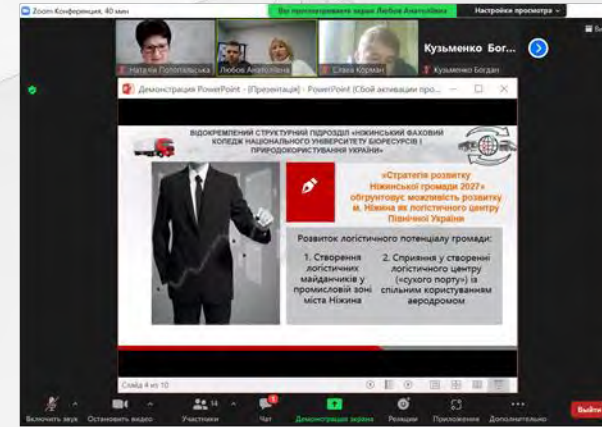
Zoom Конференция, 40 мин

Вы просматриваете экран Любов Анатоліївна

Настройки просмотра

Наталія Полтопальська

Любов Анатоліївна

Слава Корман

Кузьменко Богдан

Кузьменко Бог...

Демонстрация PowerPoint - [Презентація] - PowerPoint (Сбой активации про...

ВІДОКРЕМЛЕНИЙ СТРУКТУРНИЙ ПІДРОЗДІЛ «НІЖИНСЬКИЙ ФАХОВИЙ КОЛЕДЖ НАЦІОНАЛЬНОГО УНІВЕРСИТЕТУ БІОРЕСУРСІВ І ПРИРОДОКОРИСТУВАННЯ УКРАЇНИ»

«Стратегія розвитку Ніжинської громади 2027» обґрунтовує можливість розвитку м. Ніжина як логістичного центру Північної України

Розвиток логістичного потенціалу громади:

1. Створення логістичних майданчиків у промисловій зоні міста Ніжина

2. Сприяння у створенні логістичного центру («сухого порту») із спільним користуванням аеродромом

Слайд 4 из 10

Включить звук

Остановить видео

14 Участники

Чат

Демонстрация экрана

Реакции

Приложения

Дополнительно

Выйти